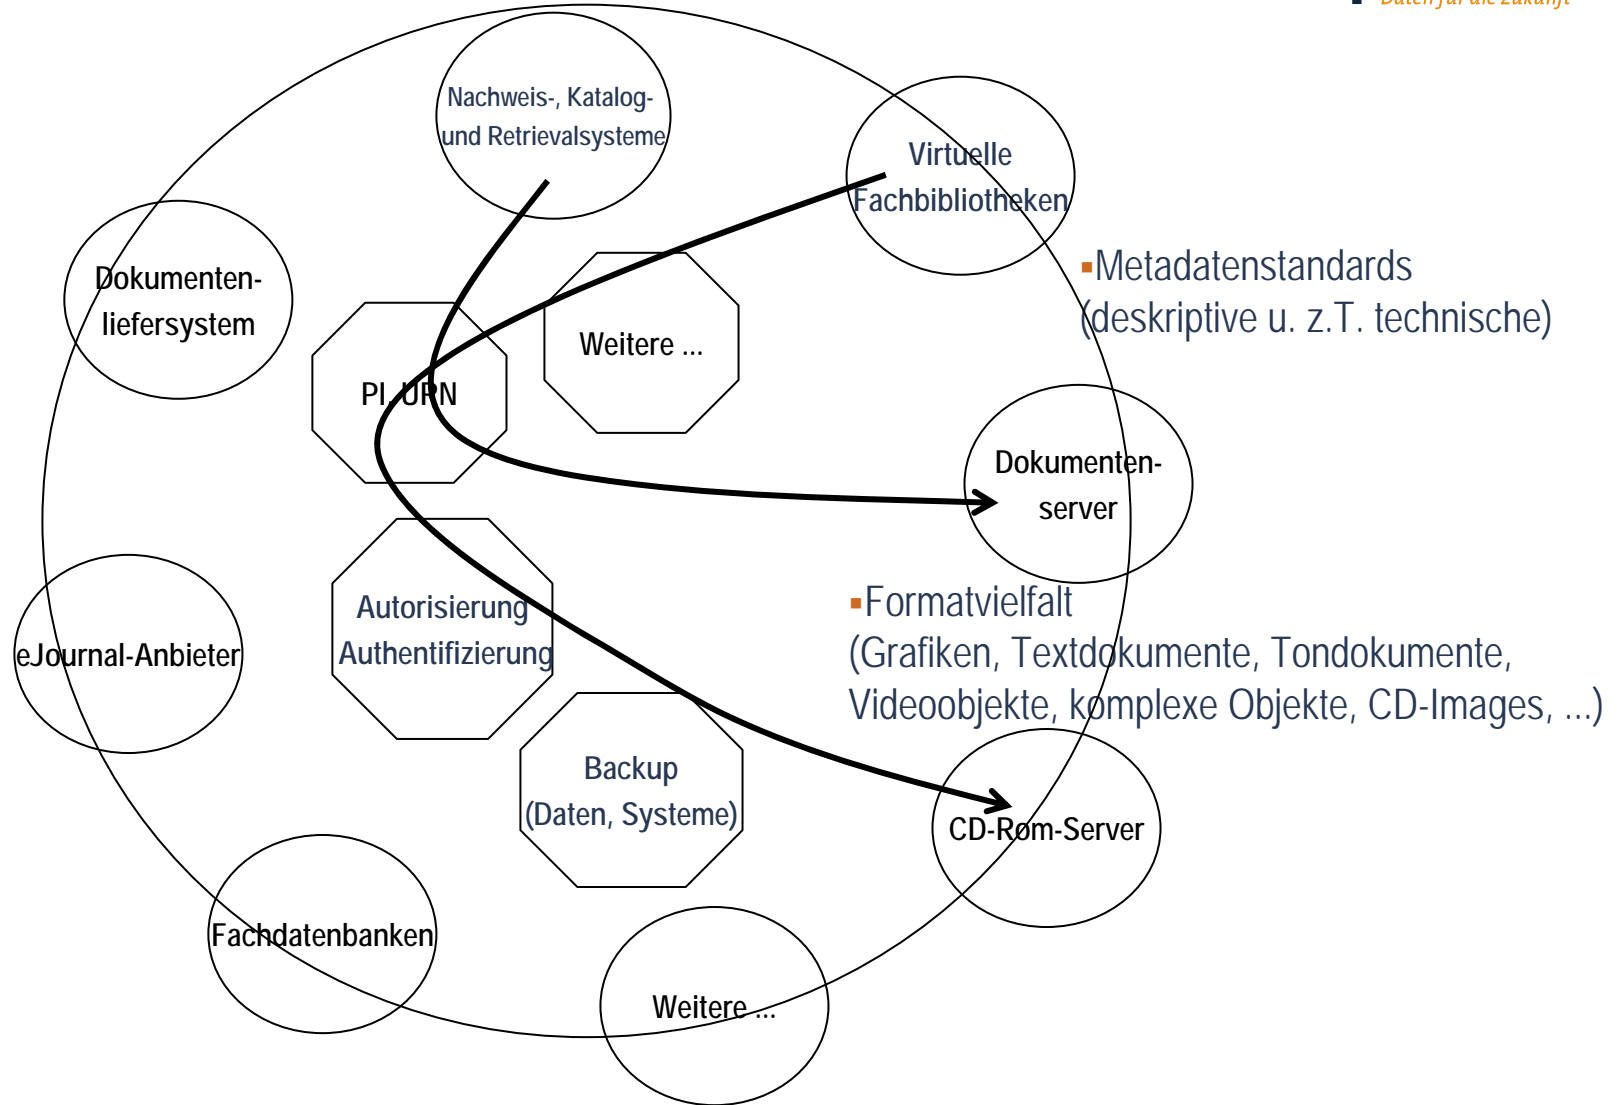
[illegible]

Nachweis-, Katalog- und Retrievalsysteme

Virtuelle Fachbibliotheken

Dokumentenliefersystem

Weitere ...

PI, URN

Metadatenstandards (deskriptive u. z.T. technische)

Dokumentenserver

Autorisierung Authentifizierung

eJournal-Anbieter

Formatvielfalt (Grafiken, Textdokumente, Tondokumente, Videoobjekte, komplexe Objekte, CD-Images, ...)

Backup (Daten, Systeme)

CD-Rom-Server

Fachdatenbanken

Weitere ...